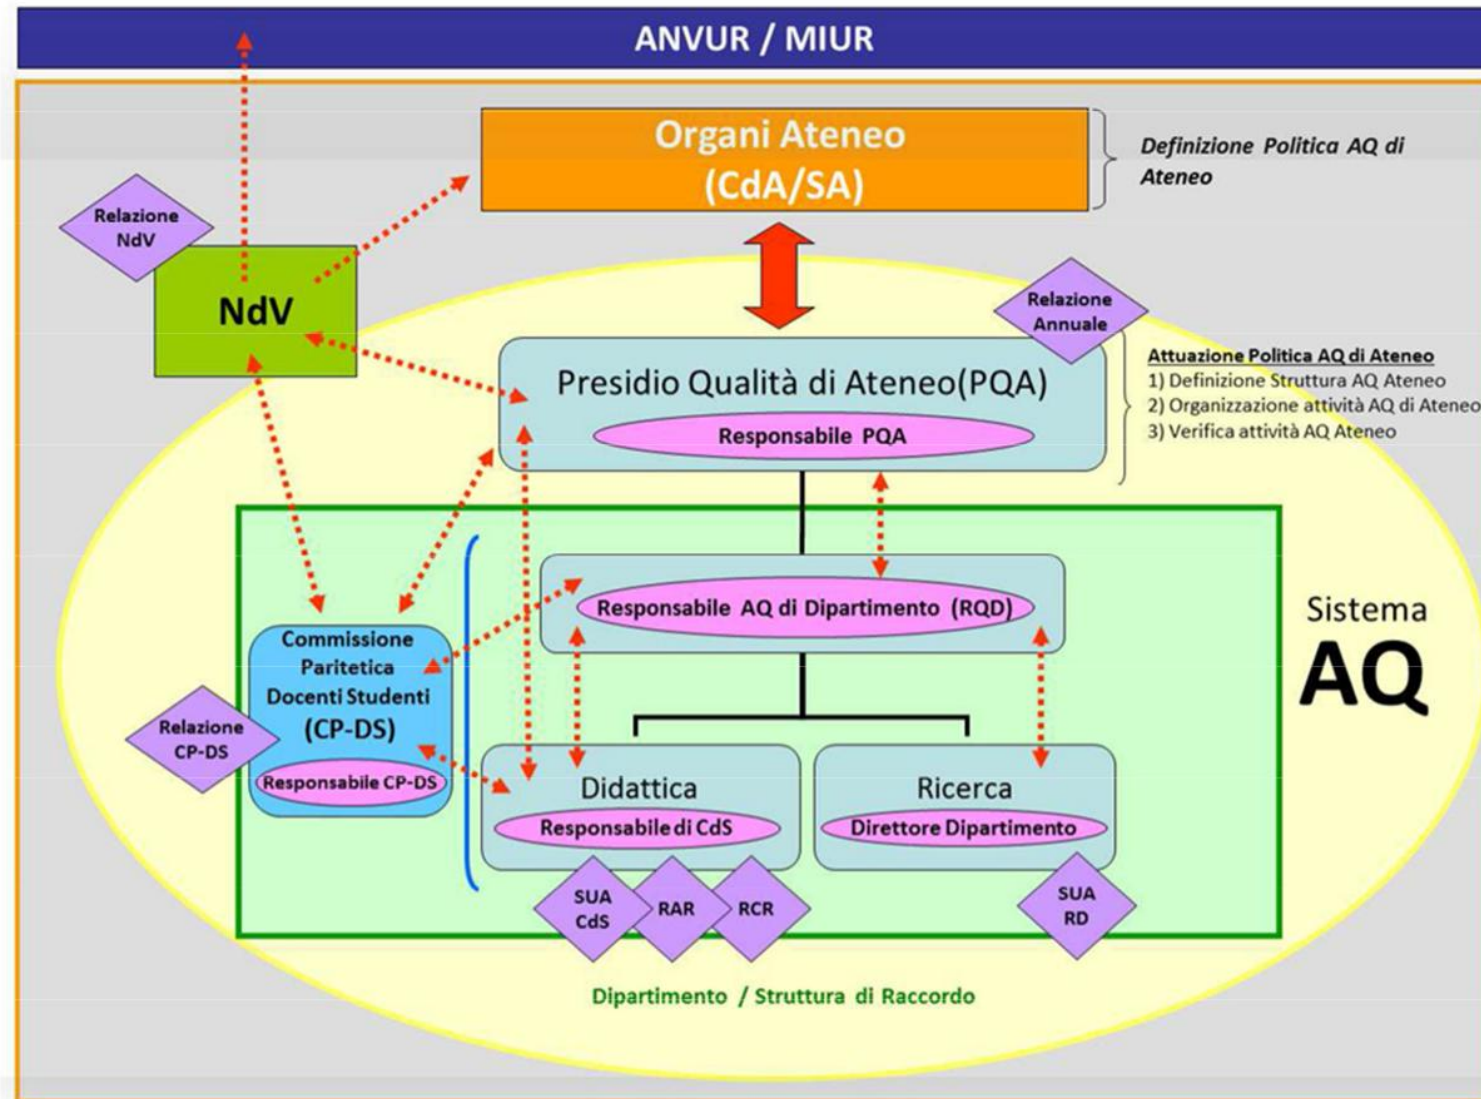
ANVUR / MIUR

Organi Ateneo (CdA/SA)

Definizione Politica AQ di Ateneo

Relazione NdV

NdV

Relazione Annuale

Presidio Qualità di Ateneo(PQA)

Responsabile PQA

Attuazione Politica AQ di Ateneo
1) Definizione Struttura AQ Ateneo
2) Organizzazione attività AQ di Ateneo
3) Verifica attività AQ Ateneo

Responsabile AQ di Dipartimento (RQD)

Sistema AQ

Commissione Paritetica Docenti Studenti (CP-DS)

Relazione CP-DS

Responsabile CP-DS

Didattica

Responsabile di CdS

Ricerca

Direttore Dipartimento

SUA CdS

RAR

RCR

SUA RD

Dipartimento / Struttura di Raccordo